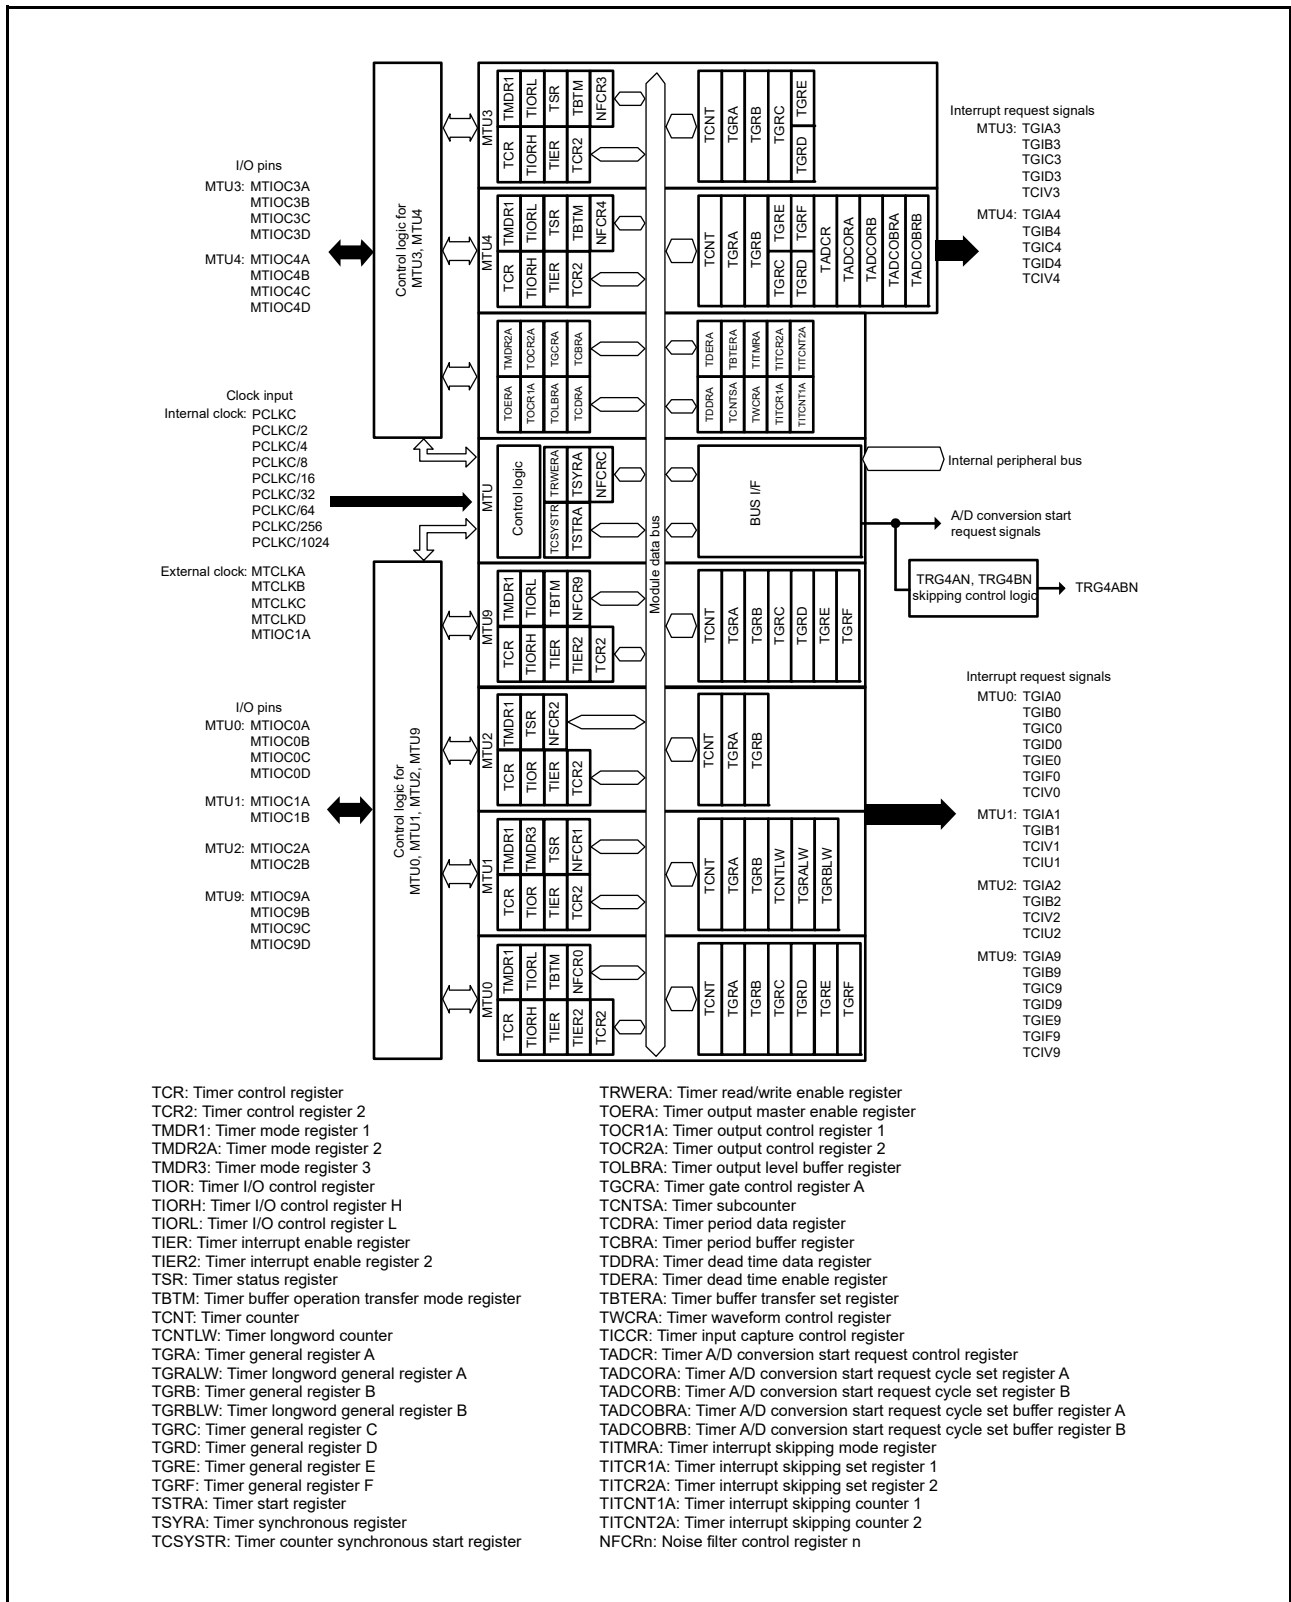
Interrupt request signals
MTU3: TGIA3
TGIB3
TGIC3
TGID3
TCIV3
MTU4: TGIA4
TGIB4
TGIC4
TGID4
TCIV4

I/O pins
MTU3: MTIOC3A
MTIOC3B
MTIOC3C
MTIOC3D
MTU4: MTIOC4A
MTIOC4B
MTIOC4C
MTIOC4D

Control logic for MTU3, MTU4

MTU3
TMDR1 TIORL TSR TBTM NFCR3
TCR TIORH TIER TCR2
TCNT TGRA TGRB TGRC TGRE TGRD

MTU4
TMDR1 TIORL TSR TBTM NFCR4
TCR TIORH TIER TCR2
TCNT TGRA TGRB TGRE TGRF TGRC TGRD TADCR TADCORA TADCORB TADCOBRA TADCOBRB

TMDR2A TOCR2A TGCRA TCBRA
TOERA TOCR1A TOLBRA TCDRA
TDERA TBTERA TITMRA TITCR2A TITCNT2A
TDDRA TCNTSA TWCRA TITCR1A TITCNT1A

Clock input
Internal clock: PCLKC
PCLKC/2
PCLKC/4
PCLKC/8
PCLKC/16
PCLKC/32
PCLKC/64
PCLKC/256
PCLKC/1024

MTU
Control logic
TRWERA TSYRA NFCRC
TCSYSTR TSTRA

BUS I/F
Internal peripheral bus
A/D conversion start request signals
TRG4AN, TRG4BN skipping control logic
TRG4ABN

Module data bus

External clock: MTCLKA
MTCLKB
MTCLKC
MTCLKD
MTIOC1A

MTU9
TMDR1 TIORL TBTM NFCR9
TCR TIORH TIER TIER2 TCR2
TCNT TGRA TGRB TGRC TGRD TGRE TGRF

I/O pins
MTU0: MTIOC0A
MTIOC0B
MTIOC0C
MTIOC0D
MTU1: MTIOC1A
MTIOC1B
MTU2: MTIOC2A
MTIOC2B
MTU9: MTIOC9A
MTIOC9B
MTIOC9C
MTIOC9D

Control logic for MTU0, MTU1, MTU2, MTU9

MTU2
TMDR1 TSR NFCR2
TCR TIOR TIER TCR2
TCNT TGRA TGRB

MTU1
TMDR1 TMDR3 TSR NFCR1
TCR TIOR TIER TCR2
TCNT TGRA TGRB TCNTLW TGRALW TGRBLW

MTU0
TMDR1 TIORL TBTM NFCR0
TCR TIORH TIER TIER2 TCR2
TCNT TGRA TGRB TGRC TGRD TGRE TGRF

Interrupt request signals
MTU0: TGIA0
TGIB0
TGIC0
TGID0
TGIE0
TGIF0
TCIV0
MTU1: TGIA1
TGIB1
TCIV1
TCIU1
MTU2: TGIA2
TGIB2
TCIV2
TCIU2
MTU9: TGIA9
TGIB9
TGIC9
TGID9
TGIE9
TGIF9
TCIV9

TCR: Timer control register
TCR2: Timer control register 2
TMDR1: Timer mode register 1
TMDR2A: Timer mode register 2
TMDR3: Timer mode register 3
TIOR: Timer I/O control register
TIORH: Timer I/O control register H
TIORL: Timer I/O control register L
TIER: Timer interrupt enable register
TIER2: Timer interrupt enable register 2
TSR: Timer status register
TBTM: Timer buffer operation transfer mode register
TCNT: Timer counter
TCNTLW: Timer longword counter
TGRA: Timer general register A
TGRALW: Timer longword general register A
TGRB: Timer general register B
TGRBLW: Timer longword general register B
TGRC: Timer general register C
TGRD: Timer general register D
TGRE: Timer general register E
TGRF: Timer general register F
TSTRA: Timer start register
TSYRA: Timer synchronous register
TCSYSTR: Timer counter synchronous start register

TRWERA: Timer read/write enable register
TOERA: Timer output master enable register
TOCR1A: Timer output control register 1
TOCR2A: Timer output control register 2
TOLBRA: Timer output level buffer register
TGCRA: Timer gate control register A
TCNTSA: Timer subcounter
TCDRA: Timer period data register
TCBRA: Timer period buffer register
TDDRA: Timer dead time data register
TDERA: Timer dead time enable register
TBTERA: Timer buffer transfer set register
TWCRA: Timer waveform control register
TICCR: Timer input capture control register
TADCR: Timer A/D conversion start request control register
TADCORA: Timer A/D conversion start request cycle set register A
TADCORB: Timer A/D conversion start request cycle set register B
TADCOBRA: Timer A/D conversion start request cycle set buffer register A
TADCOBRB: Timer A/D conversion start request cycle set buffer register B
TITMRA: Timer interrupt skipping mode register
TITCR1A: Timer interrupt skipping set register 1
TITCR2A: Timer interrupt skipping set register 2
TITCNT1A: Timer interrupt skipping counter 1
TITCNT2A: Timer interrupt skipping counter 2
NFCRn: Noise filter control register n